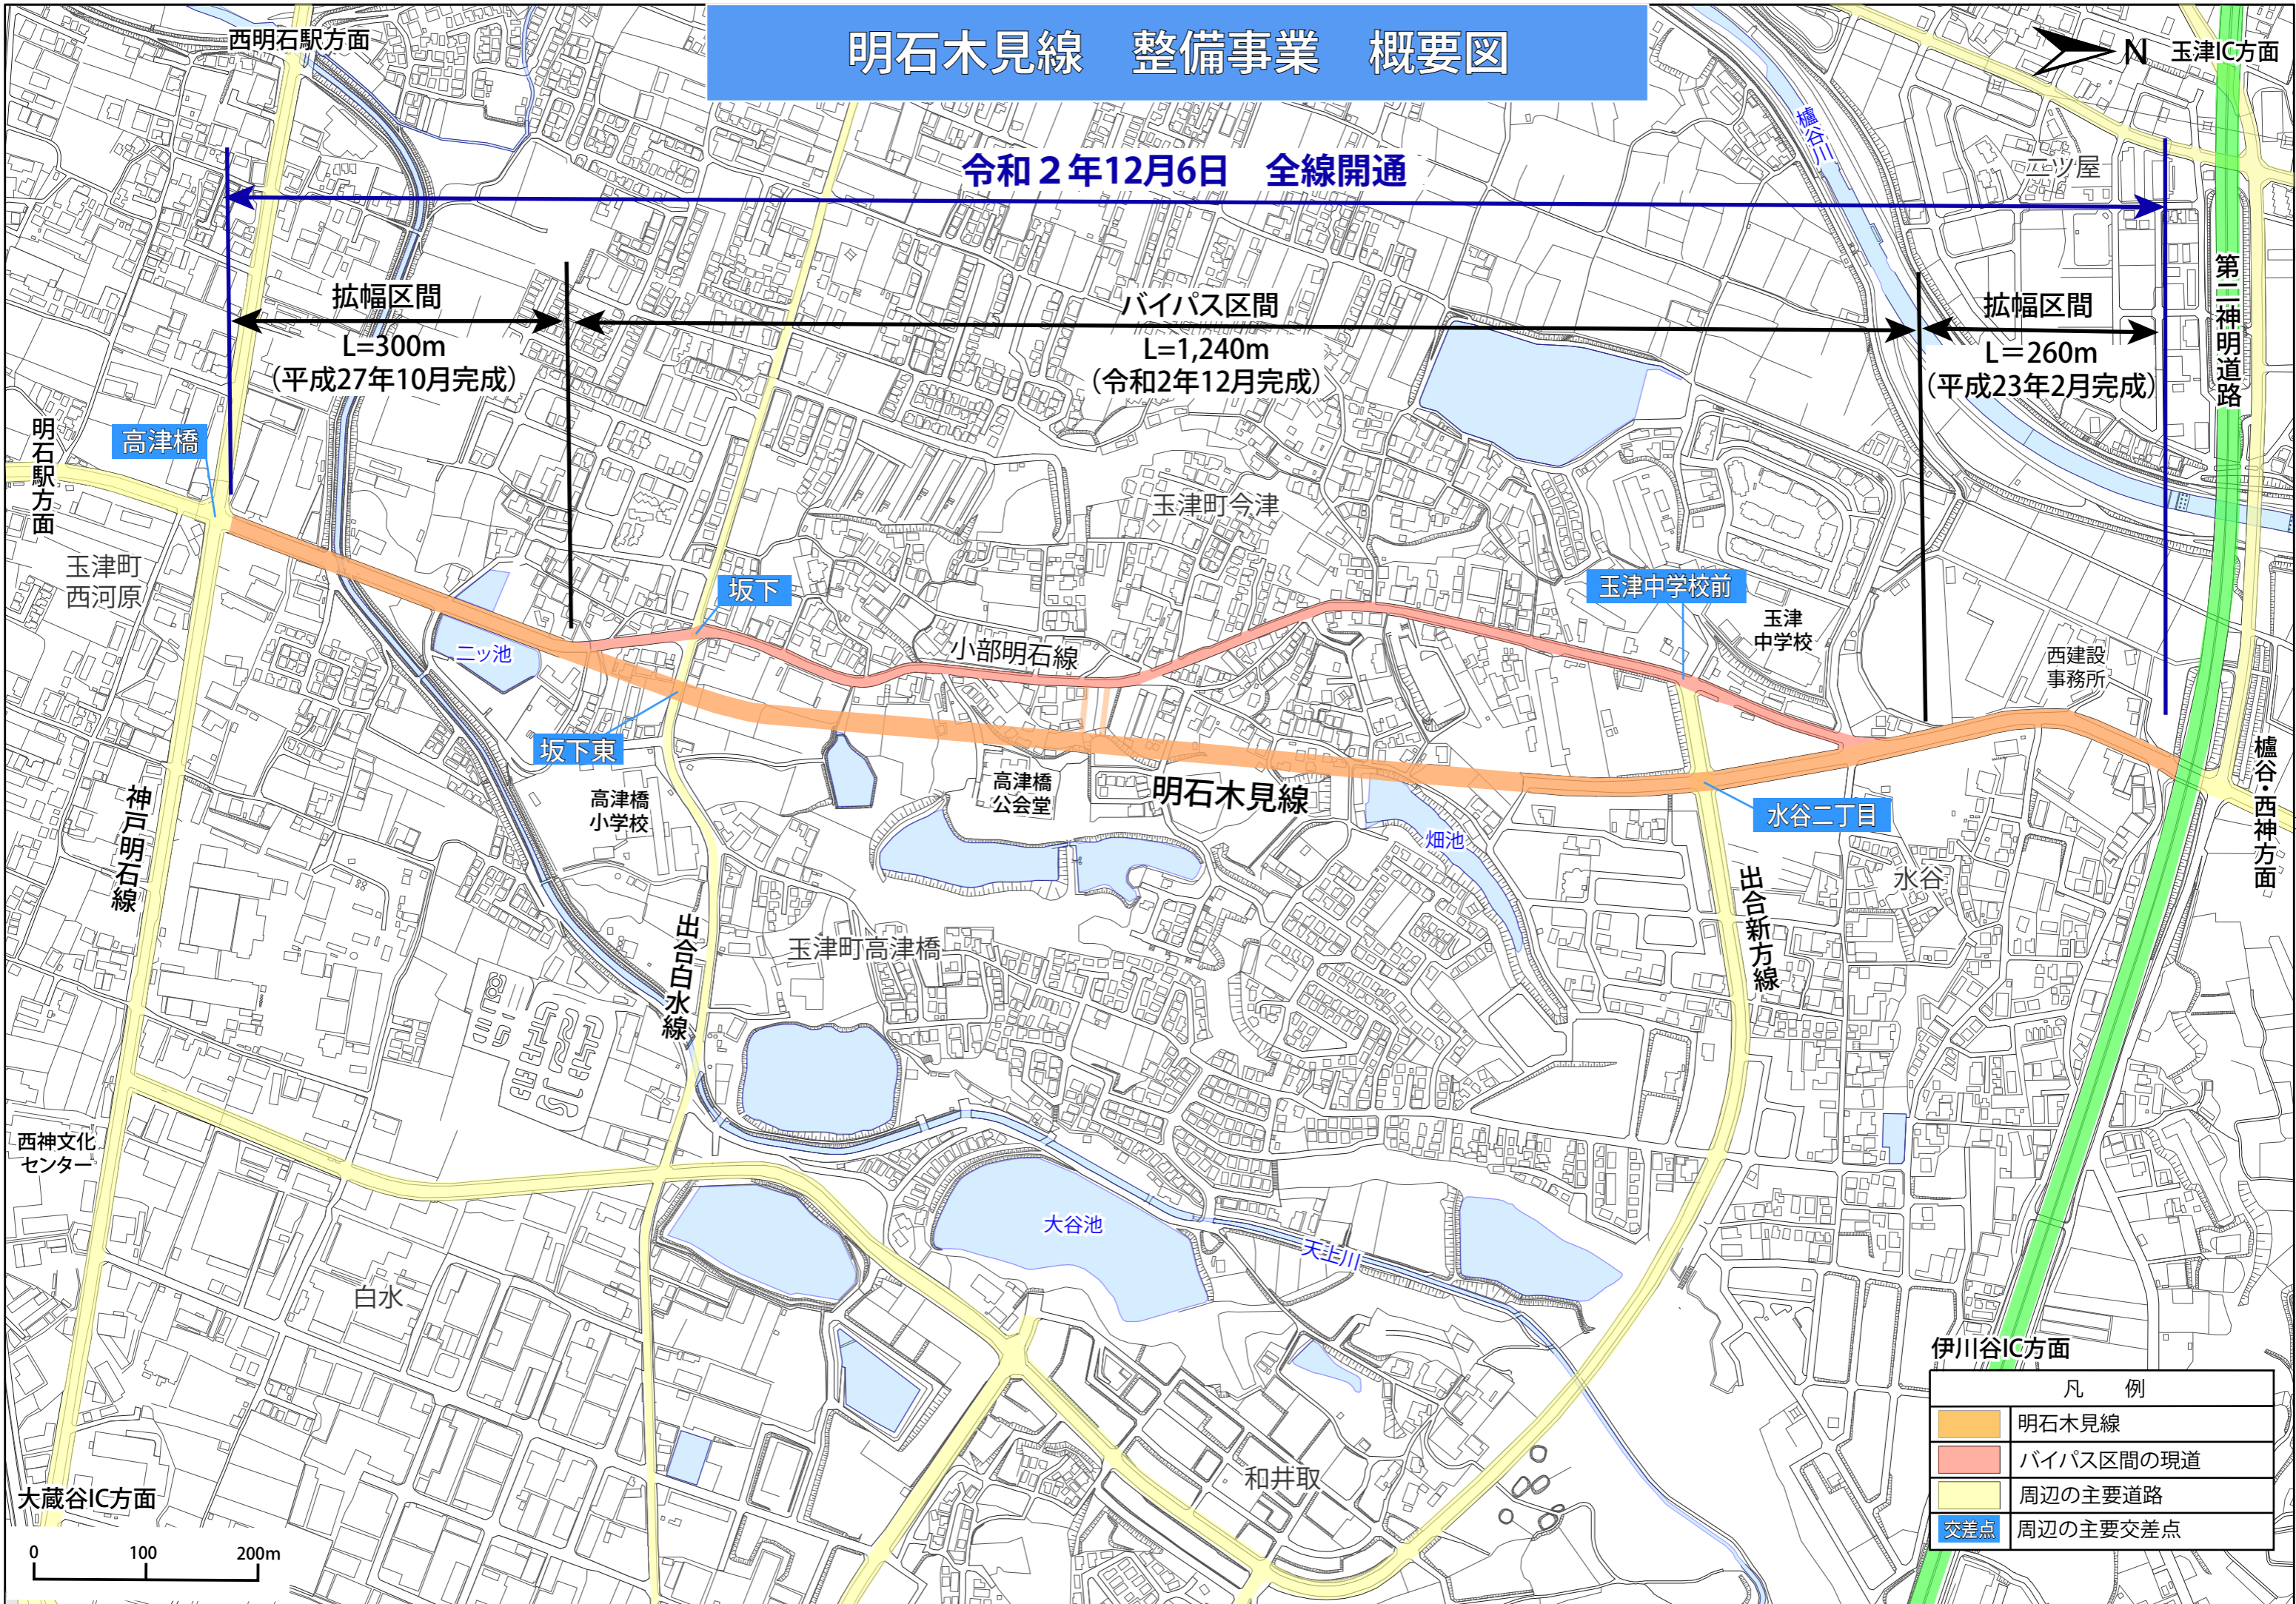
明石木見線　整備事業　概要図

西明石駅方面

N　玉津IC方面

令和２年12月6日　全線開通

櫨谷川

二ツ屋

拡幅区間
L=300m
（平成27年10月完成）

バイパス区間
L=1,240m
（令和2年12月完成）

拡幅区間
L＝260m
（平成23年2月完成）

第二神明道路

明石駅方面

高津橋

玉津町今津

玉津町
西河原

坂下

玉津中学校前

玉津
中学校

二ツ池

小部明石線

西建設
事務所

坂下東

高津橋
公会堂

明石木見線

水谷二丁目

櫨谷・西神方面

高津橋
小学校

畑池

神戸明石線

出合新方線

水谷

出合白水線

玉津町高津橋

西神文化
センター

大谷池

天王川

白水

伊川谷IC方面

和井取

大蔵谷IC方面

0　100　200m

| 凡　例 | |
|---|---|
| | 明石木見線 |
| | バイパス区間の現道 |
| | 周辺の主要道路 |
| 交差点 | 周辺の主要交差点 |